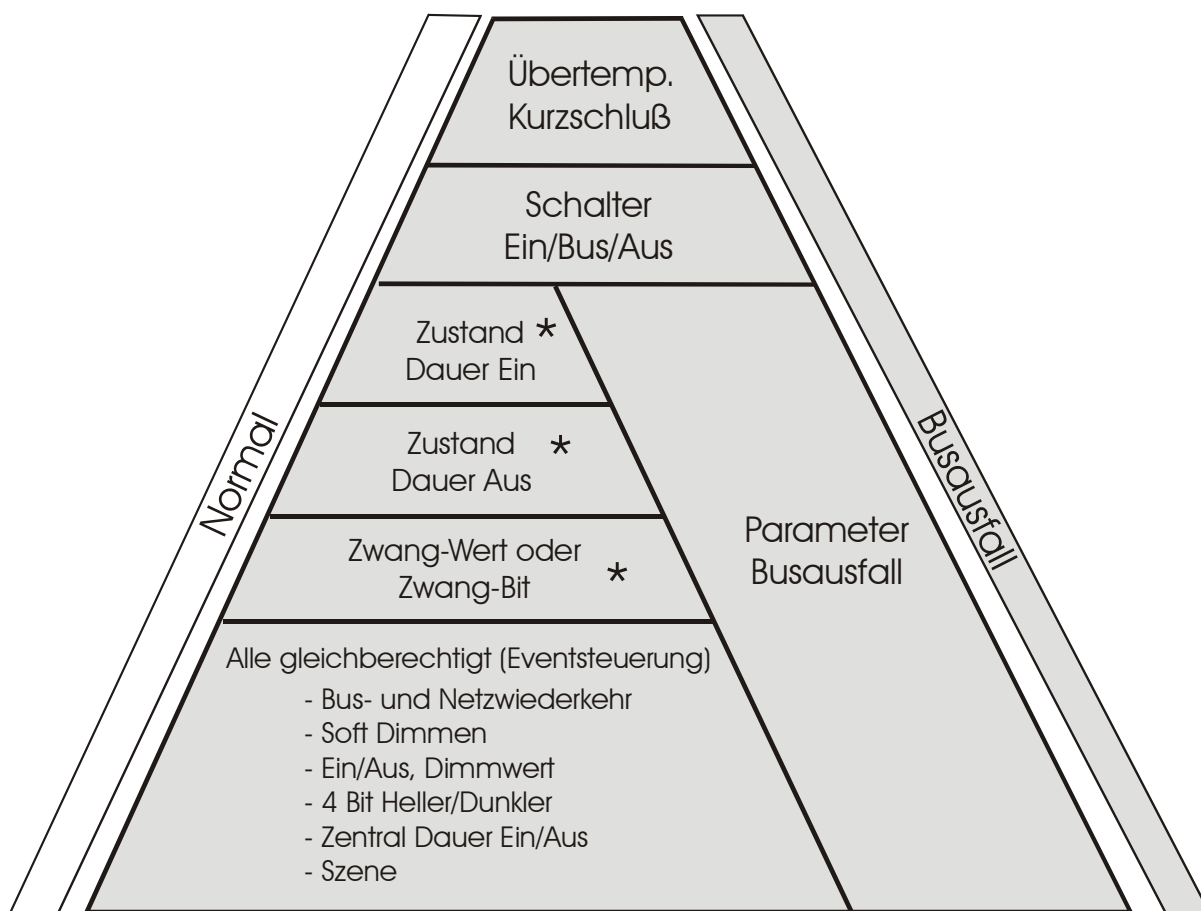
Übertemp.
Kurzschluß

Schalter
Ein/Bus/Aus

Zustand *
Dauer Ein

Zustand *
Dauer Aus

Zwang-Wert oder
Zwang-Bit *

Alle gleichberechtigt (Eventsteuerung)
- Bus- und Netzwiederkehr
- Soft Dimmen
- Ein/Aus, Dimmwert
- 4 Bit Heller/Dunkler
- Zentral Dauer Ein/Aus
- Szene

Parameter
Busausfall

Normal

Busausfall